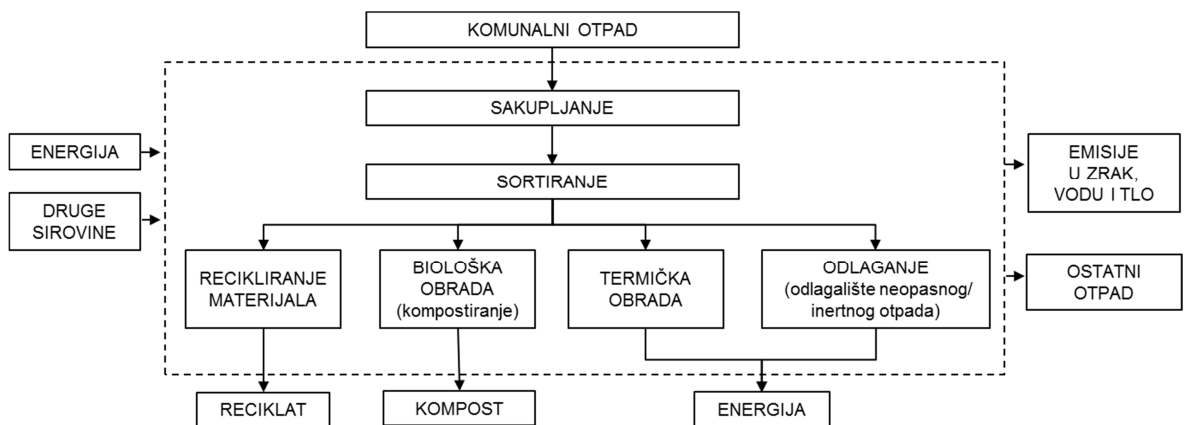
KOMUNALNI OTPAD

SAKUPLJANJE

ENERGIJA

DRUGE SIROVINE

SORTIRANJE

EMISIJE U ZRAK, VODU I TLO

RECIKLIRANJE MATERIJALA

BIOLOŠKA OBRADA (kompostiranje)

TERMIČKA OBRADA

ODLAGANJE (odlagalište neopasnog/ inertnog otpada)

OSTATNI OTPAD

RECIKLAT

KOMPOST

ENERGIJA